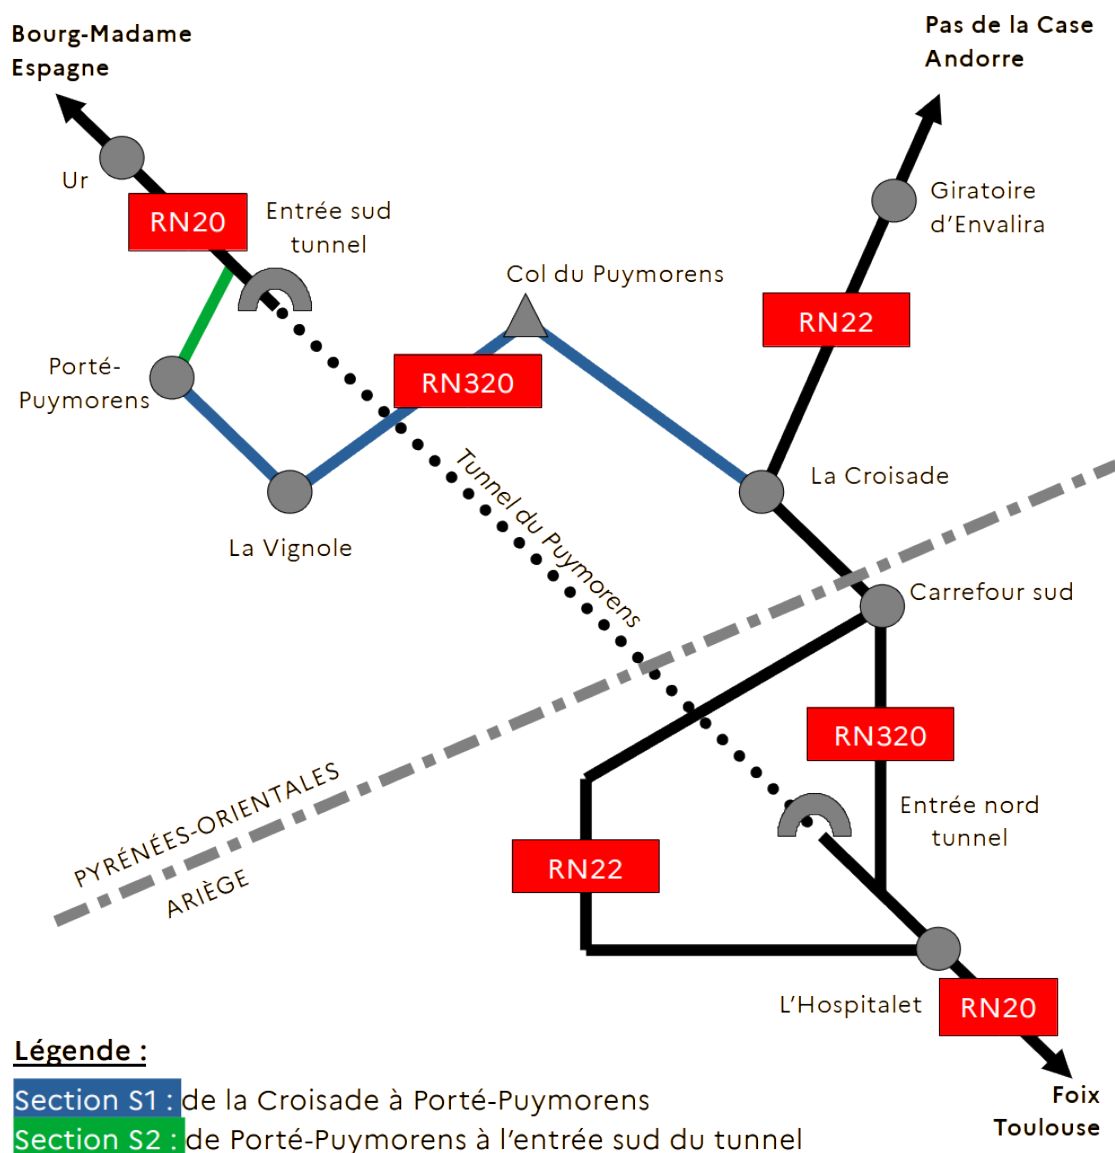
Bourg-Madame
Espagne

Pas de la Case
Andorre

Ur

RN20

Entrée sud
tunnel

Giratoire
d'Envalira

Col du Puymorens

RN22

Porté-
Puymorens

RN320

La Croisade

Tunnel du Puymorens

La Vignole

Carrefour sud

RN320

PYRÉNÉES-ORIENTALES

Entrée nord
tunnel

ARIÈGE

RN22

L'Hospitalet

RN20

Légende :

Section S1 : de la Croisade à Porté-Puymorens
Section S2 : de Porté-Puymorens à l'entrée sud du tunnel

Foix
Toulouse